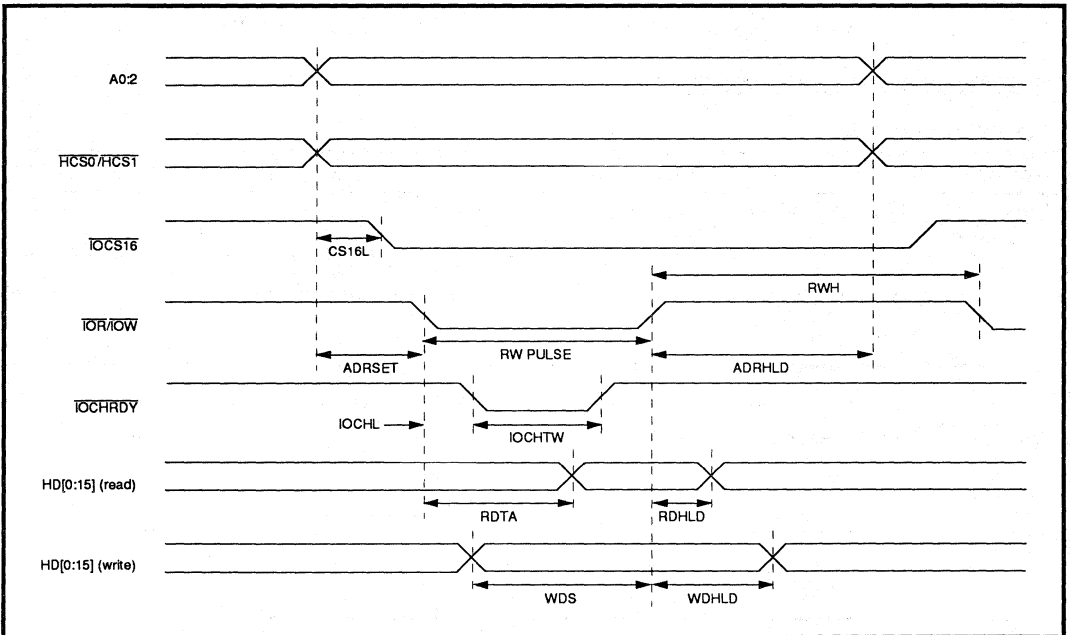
A0:2

$\overline{HCS0}/\overline{HCS1}$

$\overline{IOCS16}$

CS16L

RWH

$\overline{IOR}/\overline{IOW}$

ADRSET

RW PULSE

ADRHLD

$\overline{IOCHRDY}$

IOCHL

IOCHTW

HD[0:15] (read)

RDTA

RDHLD

HD[0:15] (write)

WDS

WDHLD